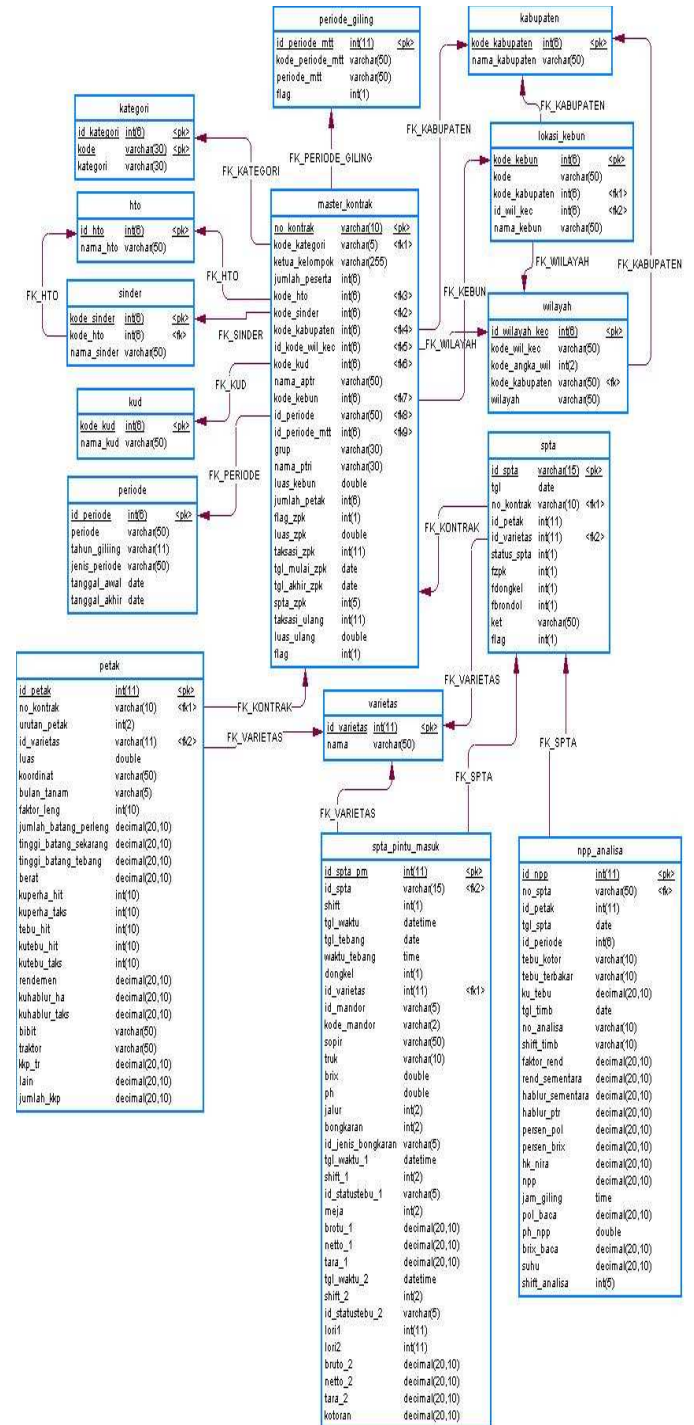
periode_giling

| id_periode_mtt | int(11) | <pk> |
|---|---|---|
| kode_periode_mtt | varchar(50) | |
| periode_mtt | varchar(50) | |
| flag | int(1) | |

kabupaten

| kode_kabupaten | int(6) | <pk> |
|---|---|---|
| nama_kabupaten | varchar(50) | |

kategori

| id_kategori | int(6) | <pk> |
|---|---|---|
| kode | varchar(30) | <pk> |
| kategori | varchar(30) | |

FK_KABUPATEN

FK_KABUPATEN

FK_PERIODE_GILING

FK_KATEGORI

lokasi_kebun

| kode_kebun | int(6) | <pk> |
|---|---|---|
| kode | varchar(50) | |
| kode_kabupaten | int(6) | <fk1> |
| id_wil_kec | int(6) | <fk2> |
| nama_kebun | varchar(50) | |

hto

| id_hto | int(6) | <pk> |
|---|---|---|
| nama_hto | varchar(50) | |

master_kontrak

| no_kontrak | varchar(10) | <pk> |
|---|---|---|
| kode_kategori | varchar(5) | <fk1> |
| ketua_kelompok | varchar(255) | |
| jumlah_peserta | int(6) | |
| kode_hto | int(6) | <fk3> |
| kode_sinder | int(6) | <fk2> |
| kode_kabupaten | int(6) | <fk4> |
| id_kode_wil_kec | int(6) | <fk5> |
| kode_kud | int(6) | <fk6> |
| nama_aptr | varchar(50) | |
| kode_kebun | int(6) | <fk7> |
| id_periode | varchar(50) | <fk8> |
| id_periode_mtt | int(6) | <fk9> |
| grup | varchar(30) | |
| nama_ptri | varchar(30) | |
| luas_kebun | double | |
| jumlah_petak | int(6) | |
| flag_zpk | int(1) | |
| luas_zpk | double | |
| taksasi_zpk | int(11) | |
| tgl_mulai_zpk | date | |
| tgl_akhir_zpk | date | |
| spta_zpk | int(5) | |
| taksasi_ulang | int(11) | |
| luas_ulang | double | |
| flag | int(1) | |

FK_HTO

FK_WILAYAH

FK_KABUPATEN

FK_HTO

sinder

| kode_sinder | int(6) | <pk> |
|---|---|---|
| kode_hto | int(6) | <fk> |
| nama_sinder | varchar(50) | |

FK_SINDER

FK_KEBUN

wilayah

| id_wilayah_kec | int(6) | <pk> |
|---|---|---|
| kode_wil_kec | varchar(50) | |
| kode_angka_wil | int(2) | |
| kode_kabupaten | varchar(50) | <fk> |
| wilayah | varchar(50) | |

FK_WILAYAH

FK_KUD

kud

| kode_kud | int(6) | <pk> |
|---|---|---|
| nama_kud | varchar(50) | |

FK_PERIODE

spta

| id_spta | varchar(15) | <pk> |
|---|---|---|
| tgl | date | |
| no_kontrak | varchar(10) | <fk1> |
| id_petak | int(11) | |
| id_varietas | int(11) | <fk2> |
| status_spta | int(1) | |
| fzpk | int(1) | |
| fdongkel | int(1) | |
| fbrondol | int(1) | |
| ket | varchar(50) | |
| flag | int(1) | |

periode

| id_periode | int(6) | <pk> |
|---|---|---|
| periode | varchar(50) | |
| tahun_gilling | varchar(11) | |
| jenis_periode | varchar(50) | |
| tanggal_awal | date | |
| tanggal_akhir | date | |

FK_KONTRAK

petak

| id_petak | int(11) | <pk> |
|---|---|---|
| no_kontrak | varchar(10) | <fk1> |
| urutan_petak | int(2) | |
| id_varietas | varchar(11) | <fk2> |
| luas | double | |
| koordinat | varchar(50) | |
| bulan_tanam | varchar(5) | |
| faktor_leng | int(10) | |
| jumlah_batang_perleng | decimal(20,10) | |
| tinggi_batang_sekarang | decimal(20,10) | |
| tinggi_batang_tebang | decimal(20,10) | |
| berat | decimal(20,10) | |
| kuperha_hit | int(10) | |
| kuperha_taks | int(10) | |
| tebu_hit | int(10) | |
| kutebu_hit | int(10) | |
| kutebu_taks | int(10) | |
| rendemen | decimal(20,10) | |
| kuhablur_ha | decimal(20,10) | |
| kuhablur_taks | decimal(20,10) | |
| bibit | varchar(50) | |
| traktor | varchar(50) | |
| kkp_tr | decimal(20,10) | |
| lain | decimal(20,10) | |
| jumlah_kkp | decimal(20,10) | |

FK_KONTRAK

FK_VARIETAS

FK_VARIETAS

varietas

| id_varietas | int(11) | <pk> |
|---|---|---|
| nama | varchar(50) | |

FK_SPTA

FK_SPTA

FK_VARIETAS

spta_pintu_masuk

| id_spta_pm | int(11) | <pk> |
|---|---|---|
| id_spta | varchar(15) | <fk2> |
| shift | int(1) | |
| tgl_waktu | datetime | |
| tgl_tebang | date | |
| waktu_tebang | time | |
| dongkel | int(1) | |
| id_varietas | int(11) | <fk1> |
| id_mandor | varchar(5) | |
| kode_mandor | varchar(2) | |
| sopir | varchar(50) | |
| truk | varchar(10) | |
| brix | double | |
| ph | double | |
| jalur | int(2) | |
| bongkaran | int(2) | |
| id_jenis_bongkaran | varchar(5) | |
| tgl_waktu_1 | datetime | |
| shift_1 | int(2) | |
| id_statustebu_1 | varchar(5) | |
| meja | int(2) | |
| brotu_1 | decimal(20,10) | |
| netto_1 | decimal(20,10) | |
| tara_1 | decimal(20,10) | |
| tgl_waktu_2 | datetime | |
| shift_2 | int(2) | |
| id_statustebu_2 | varchar(5) | |
| lori1 | int(11) | |
| lori2 | int(11) | |
| bruto_2 | decimal(20,10) | |
| netto_2 | decimal(20,10) | |
| tara_2 | decimal(20,10) | |
| kotoran | decimal(20,10) | |

npp_analisa

| id_npp | int(11) | <pk> |
|---|---|---|
| no_spta | varchar(50) | <fk> |
| id_petak | int(11) | |
| tgl_spta | date | |
| id_periode | int(6) | |
| tebu_kotor | varchar(10) | |
| tebu_terbakar | varchar(10) | |
| ku_tebu | decimal(20,10) | |
| tgl_timb | date | |
| no_analisa | varchar(10) | |
| shift_timb | varchar(10) | |
| faktor_rend | decimal(20,10) | |
| rend_sementara | decimal(20,10) | |
| hablur_sementara | decimal(20,10) | |
| hablur_ptr | decimal(20,10) | |
| persen_pol | decimal(20,10) | |
| persen_brix | decimal(20,10) | |
| hk_nira | decimal(20,10) | |
| npp | decimal(20,10) | |
| jam_giling | time | |
| pol_baca | decimal(20,10) | |
| ph_npp | double | |
| brix_baca | decimal(20,10) | |
| suhu | decimal(20,10) | |
| shift_analisa | int(5) | |